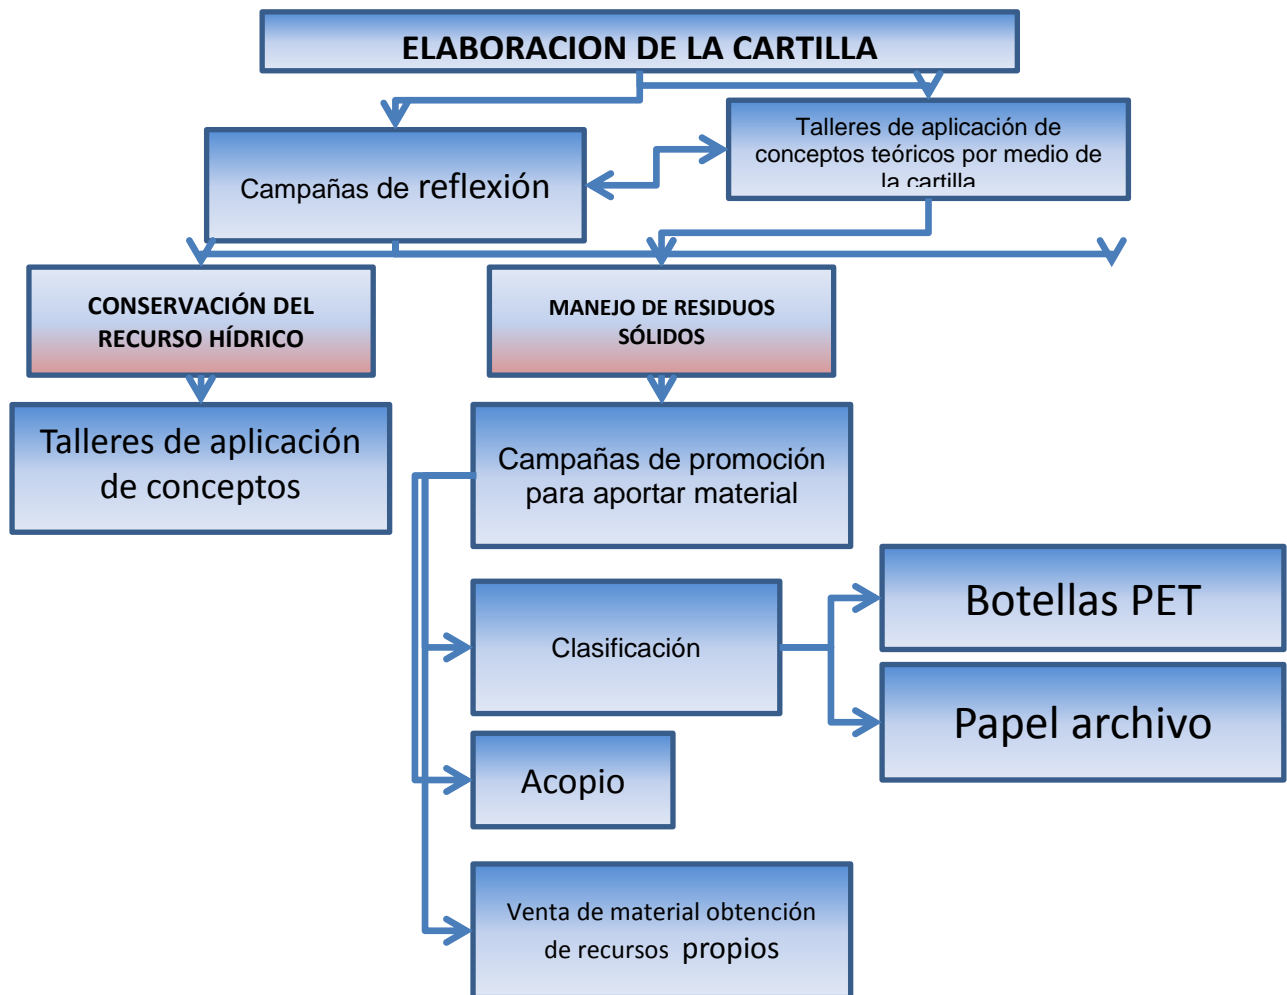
ELABORACION DE LA CARTILLA

Campañas de reflexión

Talleres de aplicación de conceptos teóricos por medio de la cartilla

CONSERVACIÓN DEL RECURSO HÍDRICO

MANEJO DE RESIDUOS SÓLIDOS

Talleres de aplicación de conceptos

Campañas de promoción para aportar material

Clasificación

Botellas PET

Papel archivo

Acopio

Venta de material obtención de recursos propios